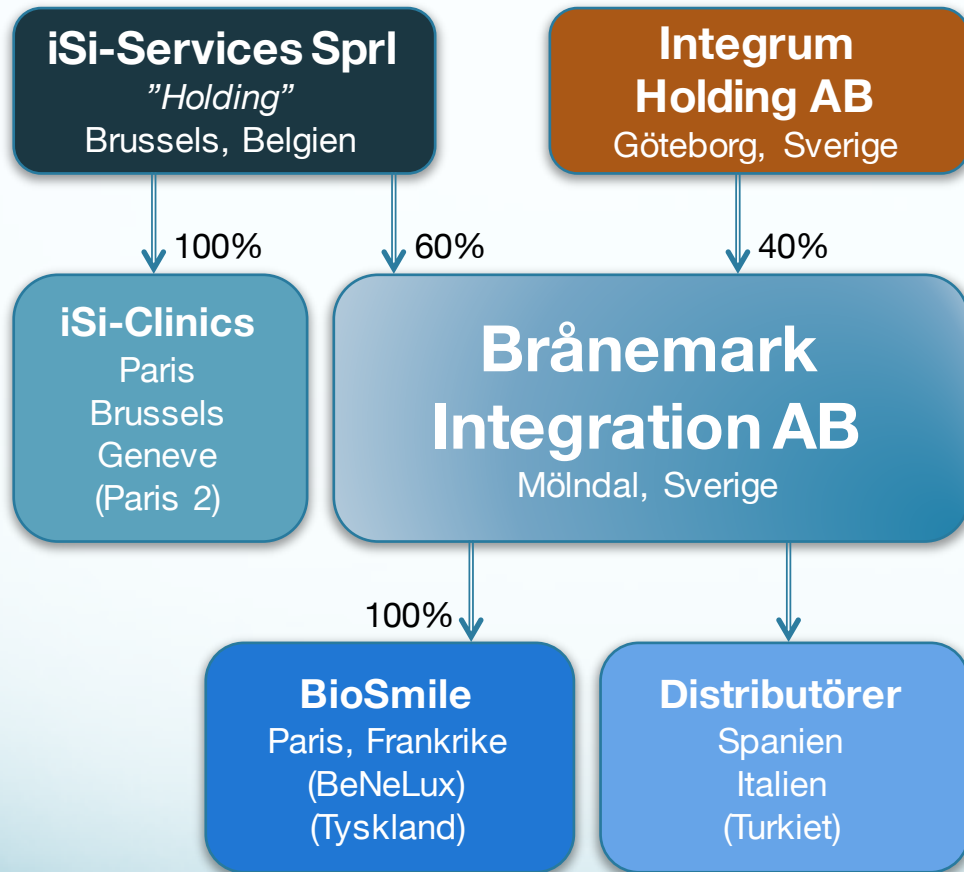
iSi-Services Sprl
”Holding”
Brussels, Belgien

Integrum
Holding AB
Göteborg, Sverige

100%

60%

40%

iSi-Clinics
Paris
Brussels
Geneve
(Paris 2)

Brånemark
Integration AB
Mölndal, Sverige

100%

BioSmile
Paris, Frankrike
(BeNeLux)
(Tyskland)

Distributörer
Spanien
Italien
(Turkiet)